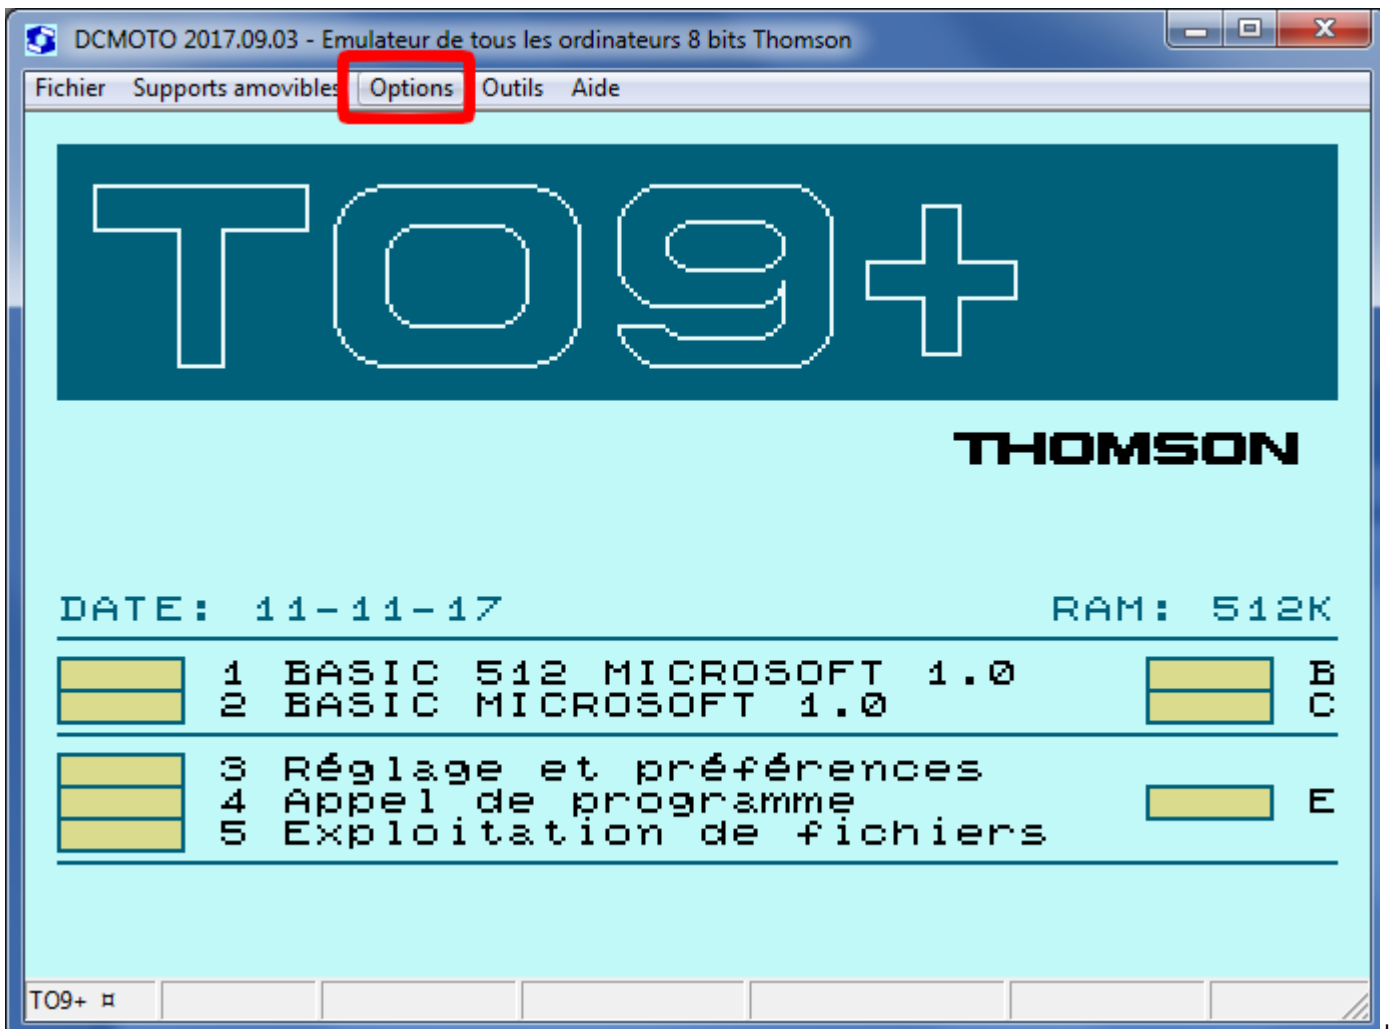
DCMOTO 2017.09.03 - Emulateur de tous les ordinateurs 8 bits Thomson

Fichier Supports amovibles Options Outils Aide

TO9+

THOMSON

DATE: 11-11-17 RAM: 512K

1 BASIC 512 MICROSOFT 1.0 B
2 BASIC MICROSOFT 1.0 C

3 Réglage et préférences
4 Appel de programme E
5 Exploitation de fichiers

TO9+ ¤